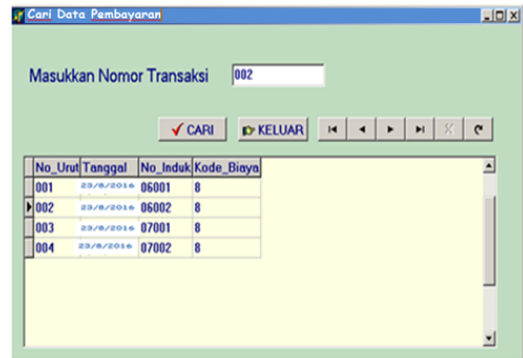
Cari Data Pembayaran

Masukkan Nomor Transaksi 002

CARI KELUAR

| No_Urut | Tanggal | No_Induk | Kode_Biaya |
|---|---|---|---|
| 001 | 23/8/2016 | 06001 | 8 |
| 002 | 23/8/2016 | 06002 | 8 |
| 003 | 23/8/2016 | 07001 | 8 |
| 004 | 23/8/2016 | 07002 | 8 |